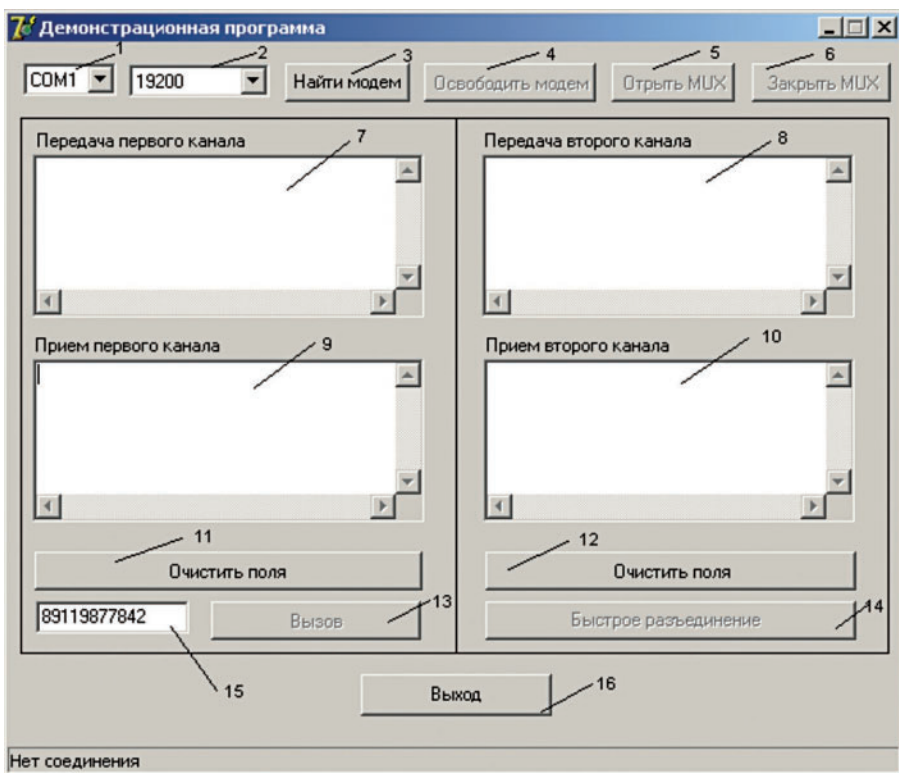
Демонстрационная программа

1 COM1
2 19200
3 Найти модем
4 Освободить модем
5 Отрыть MUX
6 Закрыть MUX

Передача первого канала
7

Передача второго канала
8

Прием первого канала
9

Прием второго канала
10

11
Очистить поля

12
Очистить поля

89119877842
Вызов
13

Быстрое разъединение
14

15

Выход
16

Нет соединения